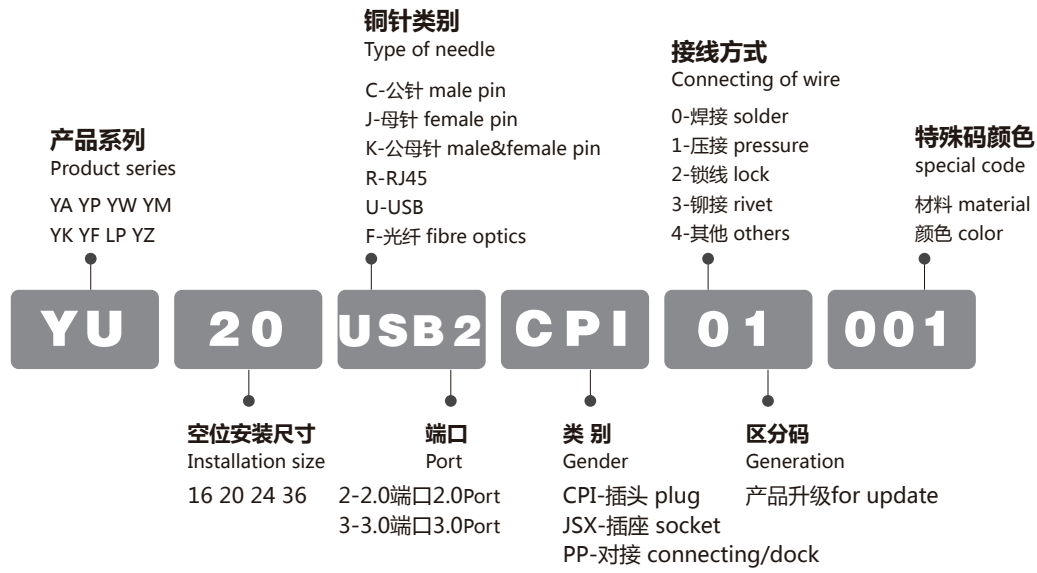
铜针类别
Type of needle
C-公针 male pin
J-母针 female pin
K-公母针 male&female pin
R-RJ45
U-USB
F-光纤 fibre optics

接线方式
Connecting of wire
0-焊接 solder
1-压接 pressure
2-锁线 lock
3-铆接 rivet
4-其他 others

产品系列
Product series
YA YP YW YM
YK YF LP YZ

特殊码颜色
special code
材料 material
颜色 color

YU 20 USB2 CPI 01 001

空位安装尺寸
Installation size
16 20 24 36

端口
Port
2-2.0端口2.0Port
3-3.0端口3.0Port

类 别
Gender
CPI-插头 plug
JSX-插座 socket
PP-对接 connecting/dock

区分码
Generation
产品升级for update